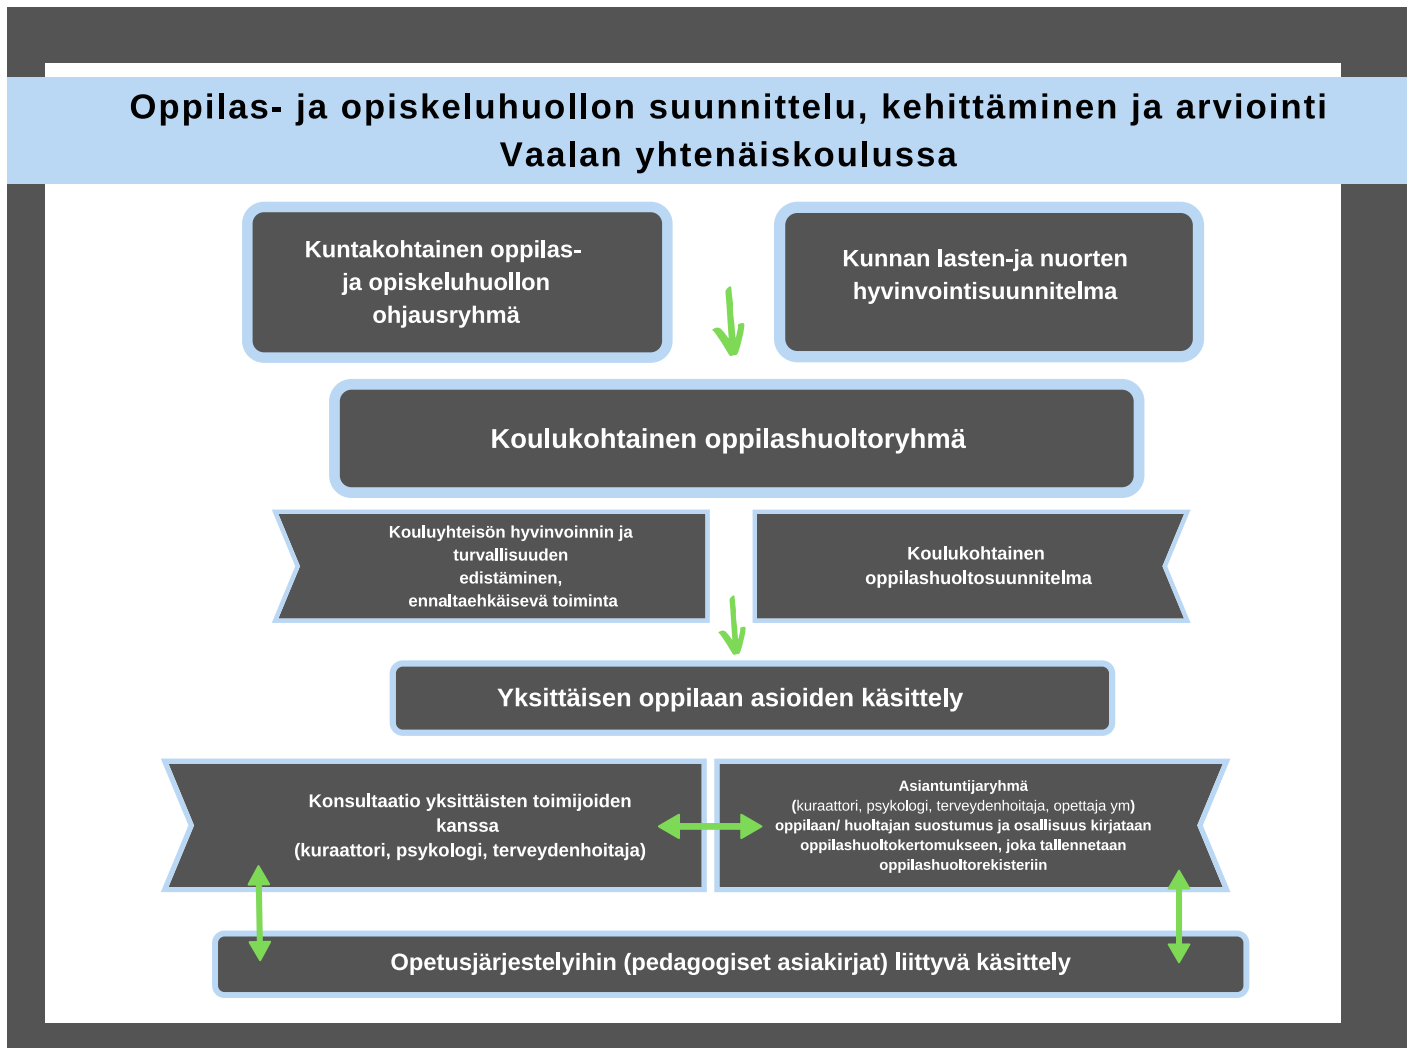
Oppilas- ja opiskeluhuollon suunnittelu, kehittäminen ja arviointi Vaalan yhtenäiskoulussa

Kuntakohtainen oppilas- ja opiskeluhuollon ohjausryhmä

Kunnan lasten-ja nuorten hyvinvointisuunnitelma

Koulukohtainen oppilashuoltoryhmä

Kouluyhteisön hyvinvoinnin ja turvallisuuden edistäminen, ennaltaehkäisevä toiminta

Koulukohtainen oppilashuoltosuunnitelma

Yksittäisen oppilaan asioiden käsittely

Konsultaatio yksittäisten toimijoiden kanssa (kuraattori, psykologi, terveydenhoitaja)

Asiantuntijaryhmä (kuraattori, psykologi, terveydenhoitaja, opettaja ym) oppilaan/ huoltajan suostumus ja osallisuus kirjataan oppilashuoltokertomukseen, joka tallennetaan oppilashuoltorekisteriin

Opetusjärjestelyihin (pedagogiset asiakirjat) liittyvä käsittely